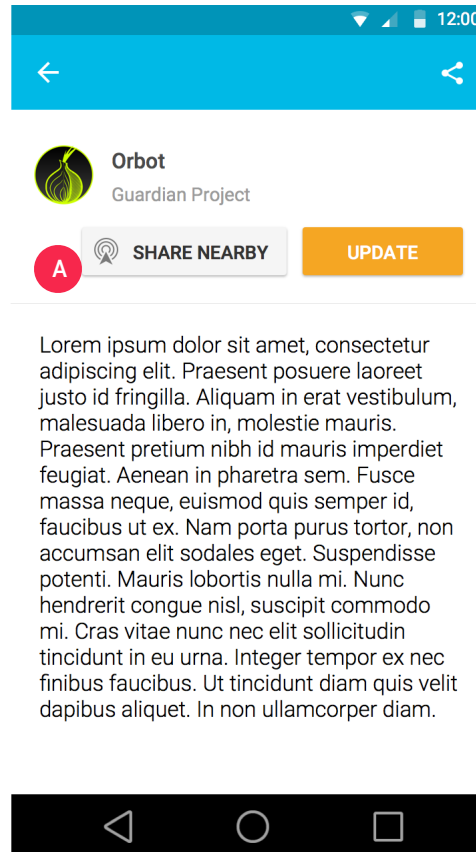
12:00

Orbot
Guardian Project

A

SHARE NEARBY

UPDATE

Lorem ipsum dolor sit amet, consectetur adipiscing elit. Praesent posuere laoreet justo id fringilla. Aliquam in erat vestibulum, malesuada libero in, molestie mauris. Praesent pretium nibh id mauris imperdiet feugiat. Aenean in pharetra sem. Fusce massa neque, euismod quis semper id, faucibus ut ex. Nam porta purus tortor, non accumsan elit sodales eget. Suspendisse potenti. Mauris lobortis nulla mi. Nunc hendrerit congue nisl, suscipit commodo mi. Cras vitae nunc nec elit sollicitudin tincidunt in eu urna. Integer tempor ex nec finibus faucibus. Ut tincidunt diam quis velit dapibus aliquet. In non ullamcorper diam.